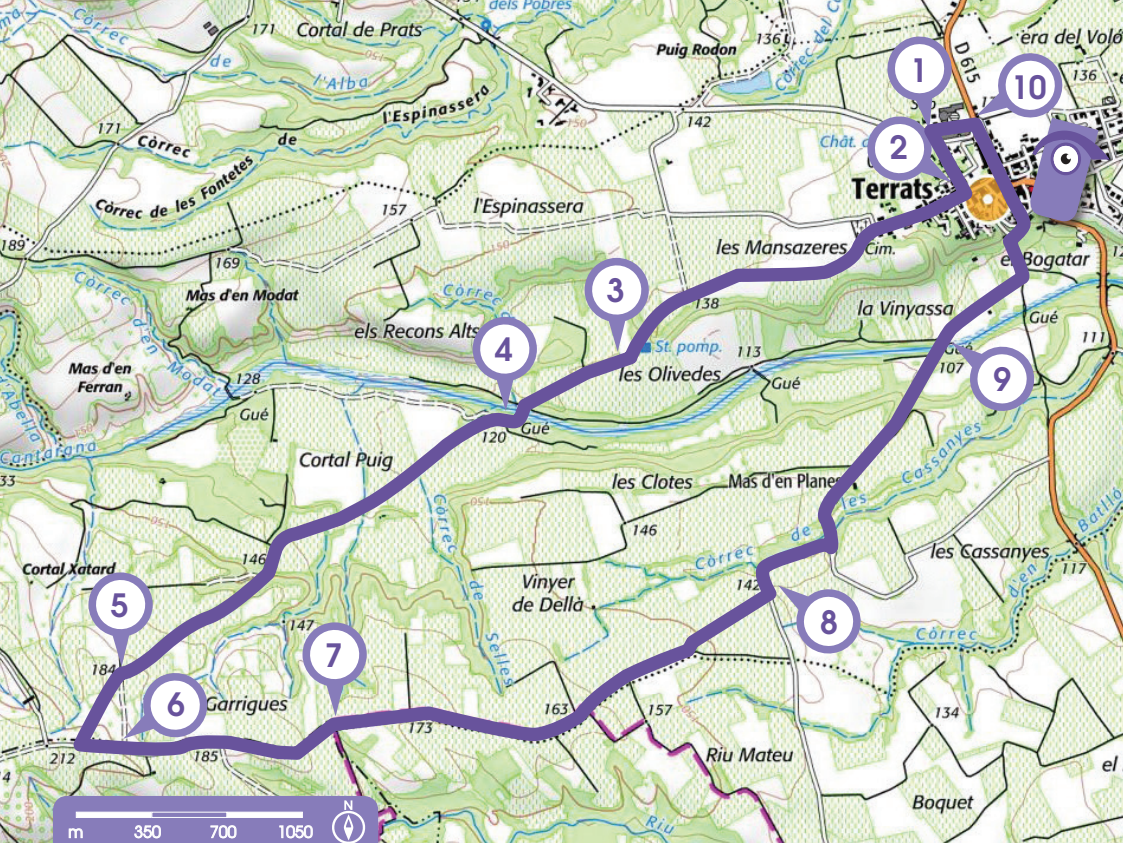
171
Cortal de Prats
dels Pobres
Puig Rodon
136
era del Voló
D615
1
10
136
de
l'Alba
Còrrec del C
171
Còrrec
de
l'Espinassera
142
Chât.
2
Terrats
Còrrec de les Fontetes
157
l'Espinassera
189
169
les Mansazeres
Cim.
el Bogatar
3
Mas d'en Modat
Còrrec
138
la Vinyassa
els Recons Alts
4
St. pomp.
Gué
111
Mas d'en Ferran
Modat
128
les Olivedes
113
Gué
107
9
Gué
120
Gué
Cantarana
Cortal Puig
les Clotes
Mas d'en Planes
Cassanyes
Còrrec
146
146
de
les Cassanyes
Batllo
Cortal Xatard
Vinyer de Dellà
Còrrec de Selles
142
117
5
147
8
Còrrec
d'en
184
7
6
Garrigues
163
157
134
212
185
173
Riu Mateu
el
Boquet
m 350 700 1050
N
Riu